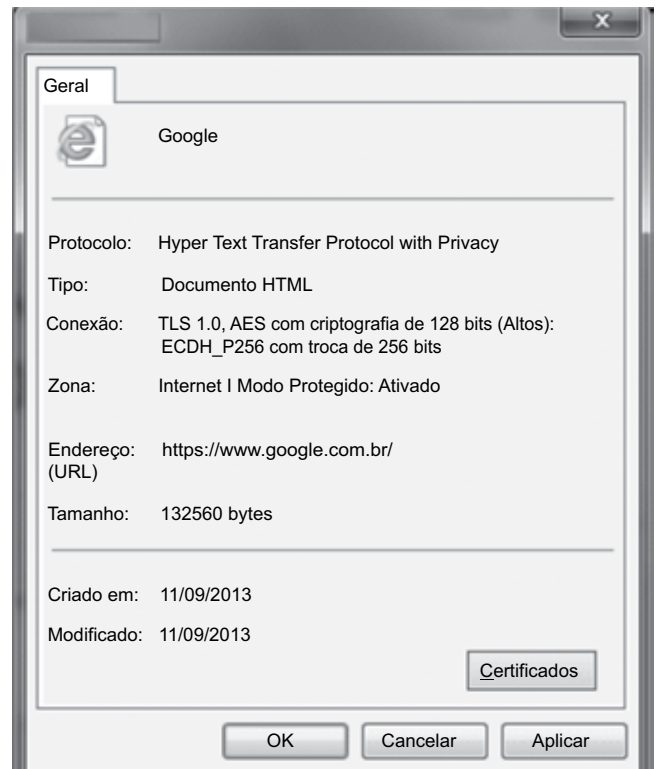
x

Geral

Google

Protocolo: Hyper Text Transfer Protocol with Privacy

Tipo: Documento HTML

Conexão: TLS 1.0, AES com criptografia de 128 bits (Altos): ECDH_P256 com troca de 256 bits

Zona: Internet I Modo Protegido: Ativado

Endereço: (URL) https://www.google.com.br/

Tamanho: 132560 bytes

Criado em: 11/09/2013

Modificado: 11/09/2013

Certificados

OK Cancelar Aplicar